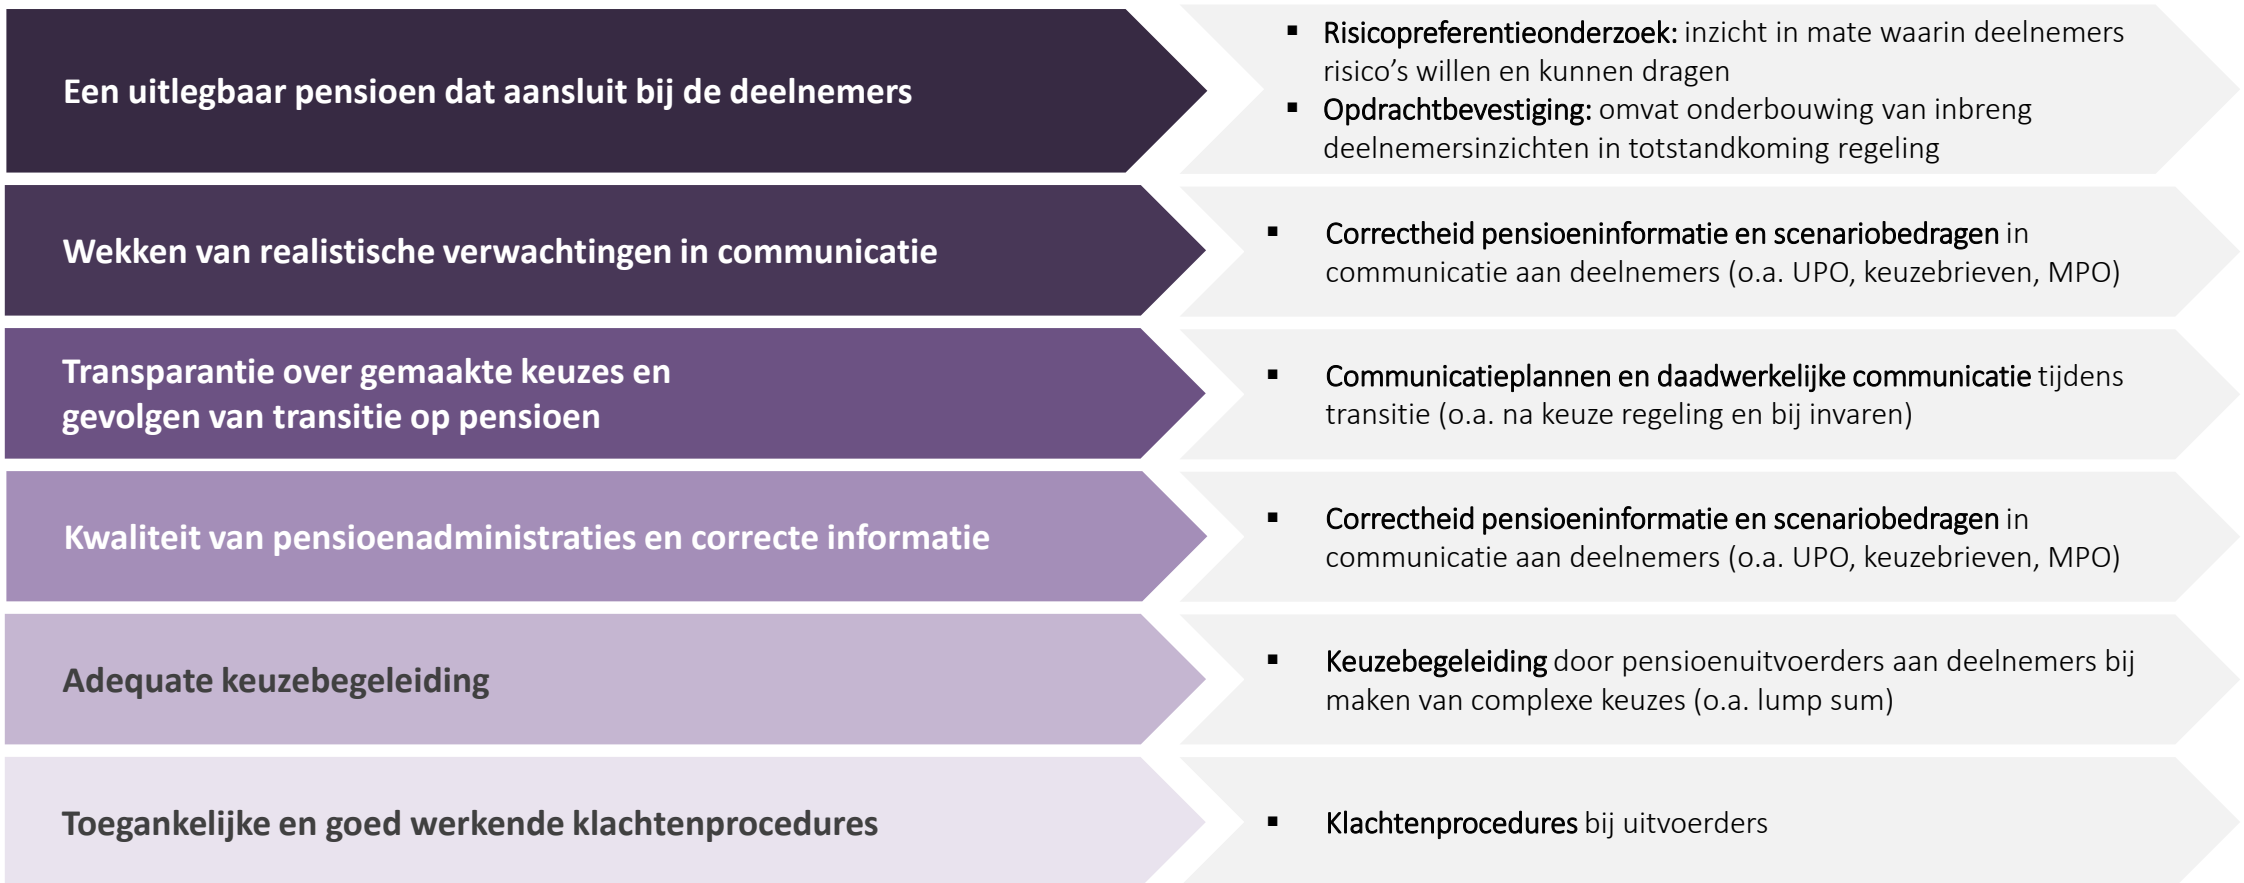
Een uitlegbaar pensioen dat aansluit bij de deelnemers

- Risicopreferentieonderzoek: inzicht in mate waarin deelnemers risico's willen en kunnen dragen
- Opdrachtbevestiging: omvat onderbouwing van inbreng deelnemersinzichten in totstandkoming regeling

Wekken van realistische verwachtingen in communicatie

- Correctheid pensioeninformatie en scenariobedragen in communicatie aan deelnemers (o.a. UPO, keuzebrieven, MPO)

Transparantie over gemaakte keuzes en gevolgen van transitie op pensioen

- Communicatieplannen en daadwerkelijke communicatie tijdens transitie (o.a. na keuze regeling en bij invaren)

Kwaliteit van pensioenadministraties en correcte informatie

- Correctheid pensioeninformatie en scenariobedragen in communicatie aan deelnemers (o.a. UPO, keuzebrieven, MPO)

Adequate keuzebegeleiding

- Keuzebegeleiding door pensioenuitvoerders aan deelnemers bij maken van complexe keuzes (o.a. lump sum)

Toegankelijke en goed werkende klachtenprocedures

- Klachtenprocedures bij uitvoerders